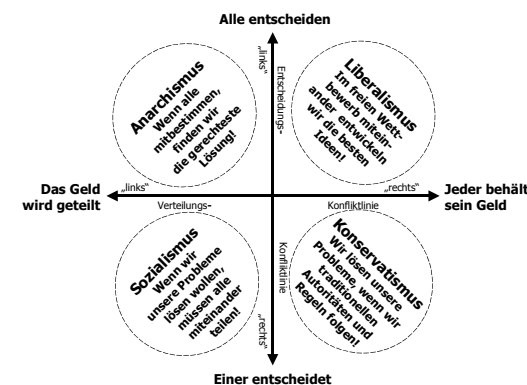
Alle entscheiden

„links"

Entscheidungs-

Anarchismus
Wenn alle mitbestimmen, finden wir die gerechteste Lösung!

Liberalismus
Im freien Wettbewerb miteinander entwickeln wir die besten Ideen!

Das Geld wird geteilt

„links"

Verteilungs-

Konfliktlinie

„rechts"

Jeder behält sein Geld

Sozialismus
Wenn wir unsere Probleme lösen wollen, müssen alle miteinander teilen!

Konfliktlinie

„rechts"

Konservatismus
Wir lösen unsere Probleme, wenn wir traditionellen Werten und Regeln folgen!

Einer entscheidet